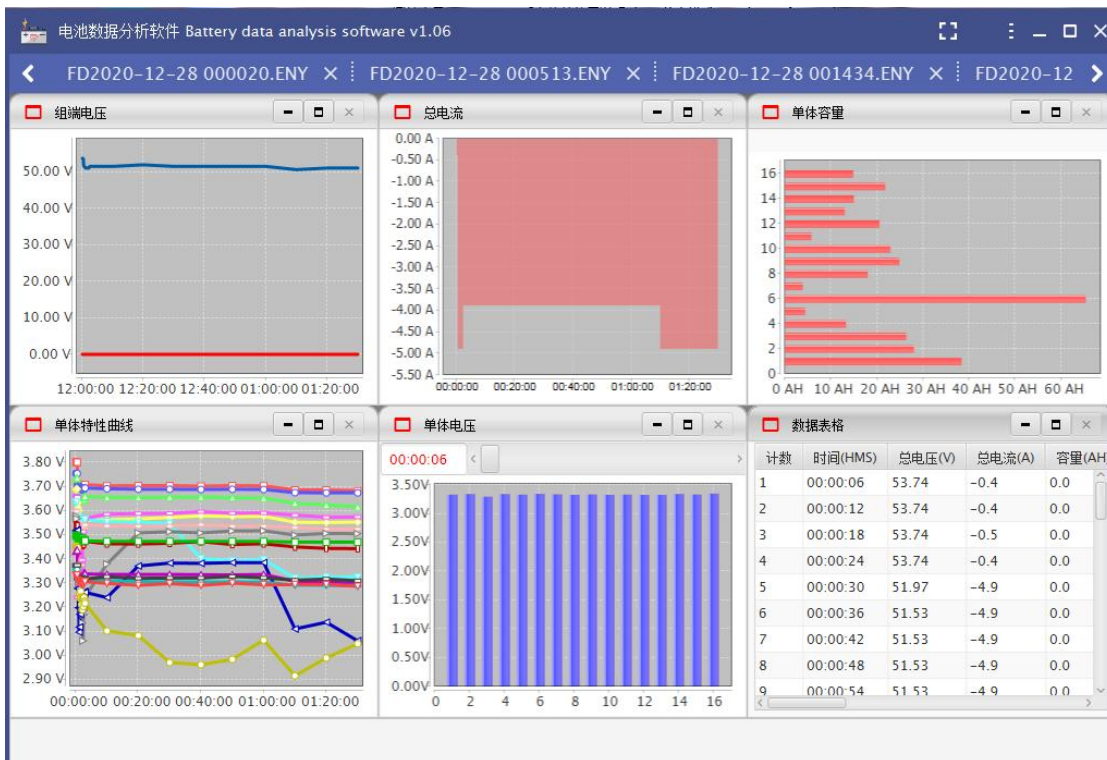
电池数据分析软件 Battery data analysis software v1.06

FD2020-12-28 000020.ENY × FD2020-12-28 000513.ENY × FD2020-12-28 001434.ENY × FD2020-12

组端电压

50.00 V
40.00 V
30.00 V
20.00 V
10.00 V
0.00 V
12:00:00 12:20:00 12:40:00 01:00:00 01:20:00

总电流

0.00 A
-0.50 A
-1.00 A
-1.50 A
-2.00 A
-2.50 A
-3.00 A
-3.50 A
-4.00 A
-4.50 A
-5.00 A
-5.50 A
00:00:00 00:20:00 00:40:00 01:00:00 01:20:00

单体容量

16
14
12
10
8
6
4
2
0
0 AH 10 AH 20 AH 30 AH 40 AH 50 AH 60 AH

单体特性曲线

3.80 V
3.70 V
3.60 V
3.50 V
3.40 V
3.30 V
3.20 V
3.10 V
3.00 V
2.90 V
00:00:00 00:20:00 00:40:00 01:00:00 01:20:00

单体电压

00:00:06

3.50V
3.00V
2.50V
2.00V
1.50V
1.00V
0.50V
0.00V
0 2 4 6 8 10 12 14 16

数据表格

| 计数 | 时间(HMS) | 总电压(V) | 总电流(A) | 容量(AH |
|---|---|---|---|---|
| 1 | 00:00:06 | 53.74 | -0.4 | 0.0 |
| 2 | 00:00:12 | 53.74 | -0.4 | 0.0 |
| 3 | 00:00:18 | 53.74 | -0.5 | 0.0 |
| 4 | 00:00:24 | 53.74 | -0.4 | 0.0 |
| 5 | 00:00:30 | 51.97 | -4.9 | 0.0 |
| 6 | 00:00:36 | 51.53 | -4.9 | 0.0 |
| 7 | 00:00:42 | 51.53 | -4.9 | 0.0 |
| 8 | 00:00:48 | 51.53 | -4.9 | 0.0 |
| 9 | 00:00:54 | 51.53 | -4.9 | 0.0 |